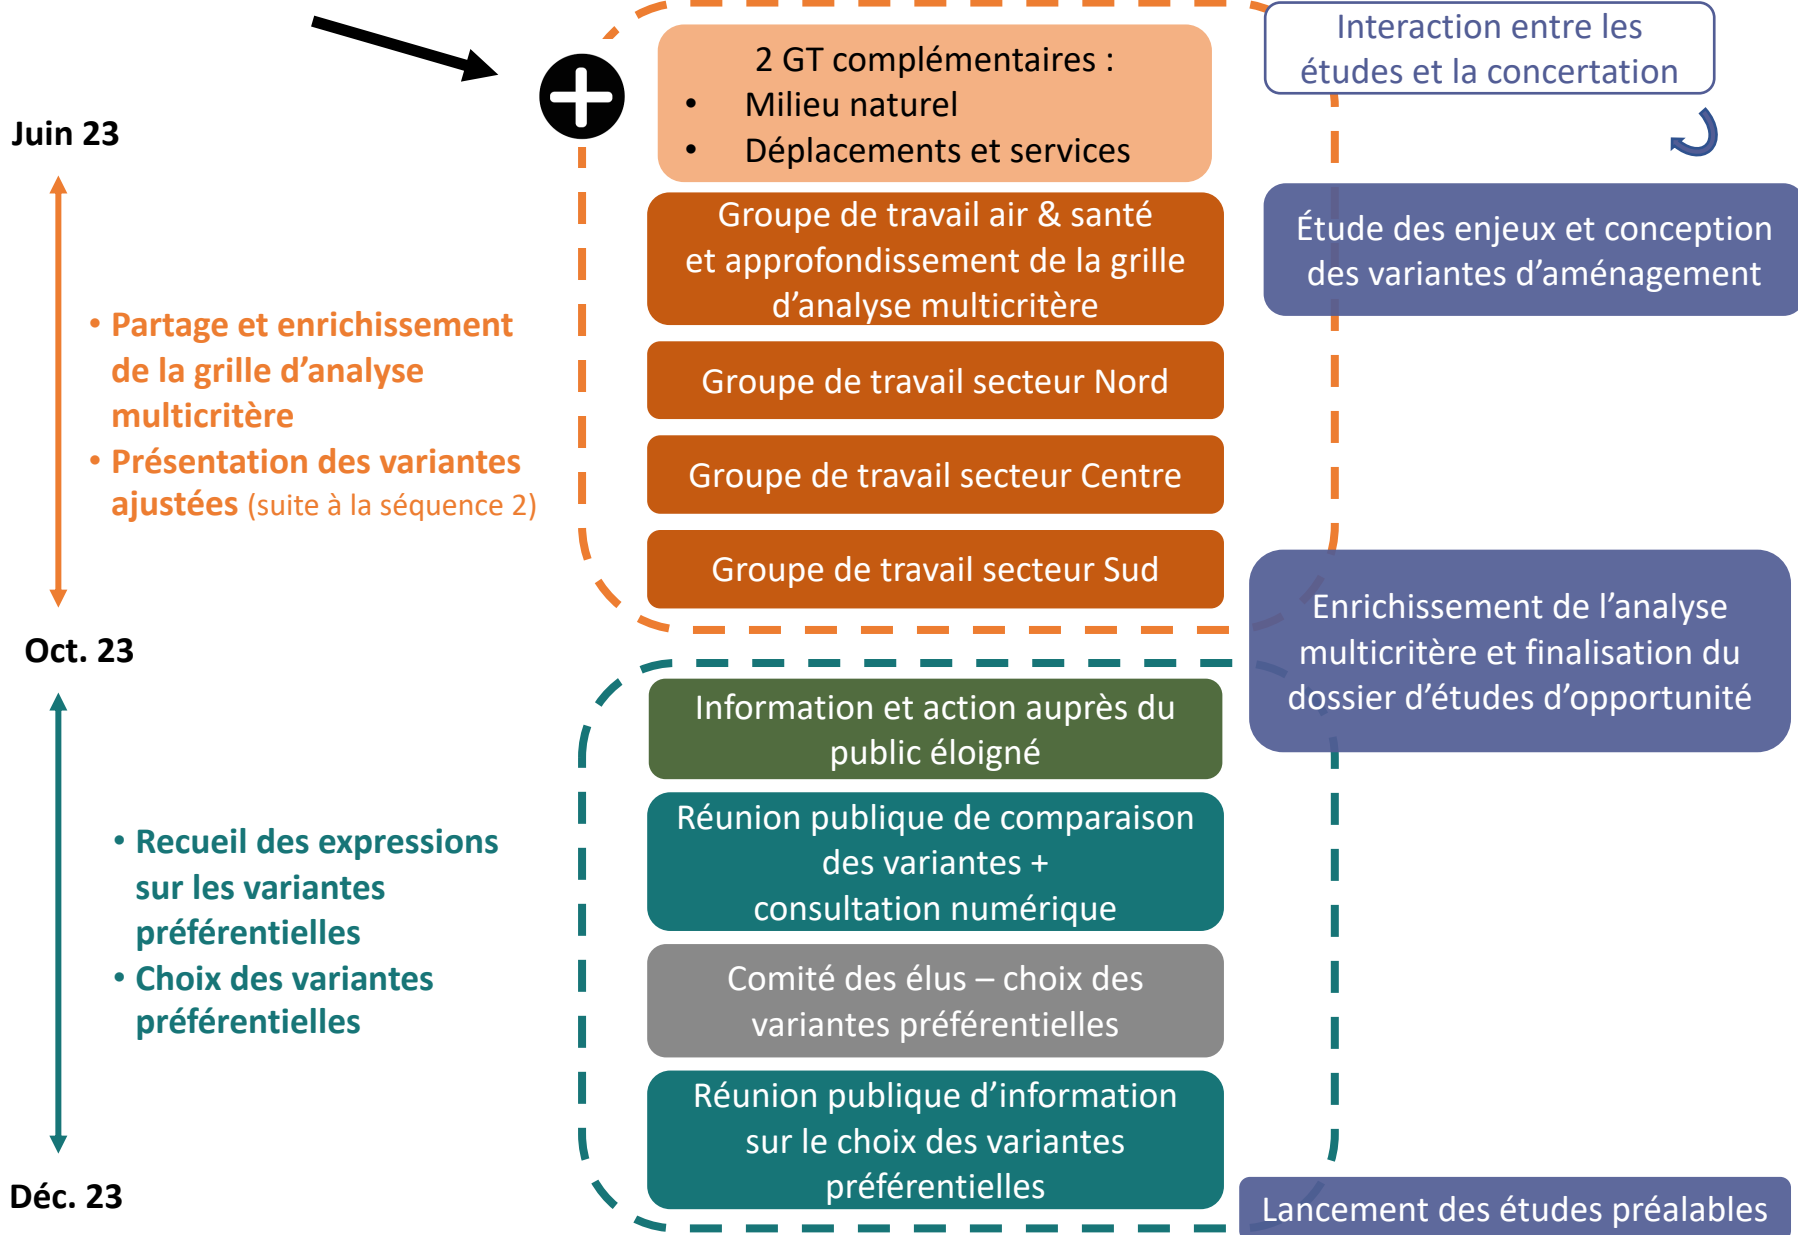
Juin 23

• Partage et enrichissement de la grille d'analyse multicritère
• Présentation des variantes ajustées (suite à la séquence 2)

Oct. 23

• Recueil des expressions sur les variantes préférentielles
• Choix des variantes préférentielles

Déc. 23

2 GT complémentaires :
• Milieu naturel
• Déplacements et services

Groupe de travail air & santé et approfondissement de la grille d'analyse multicritère

Groupe de travail secteur Nord

Groupe de travail secteur Centre

Groupe de travail secteur Sud

Information et action auprès du public éloigné

Réunion publique de comparaison des variantes + consultation numérique

Comité des élus – choix des variantes préférentielles

Réunion publique d'information sur le choix des variantes préférentielles

Interaction entre les études et la concertation

Étude des enjeux et conception des variantes d'aménagement

Enrichissement de l'analyse multicritère et finalisation du dossier d'études d'opportunité

Lancement des études préalables